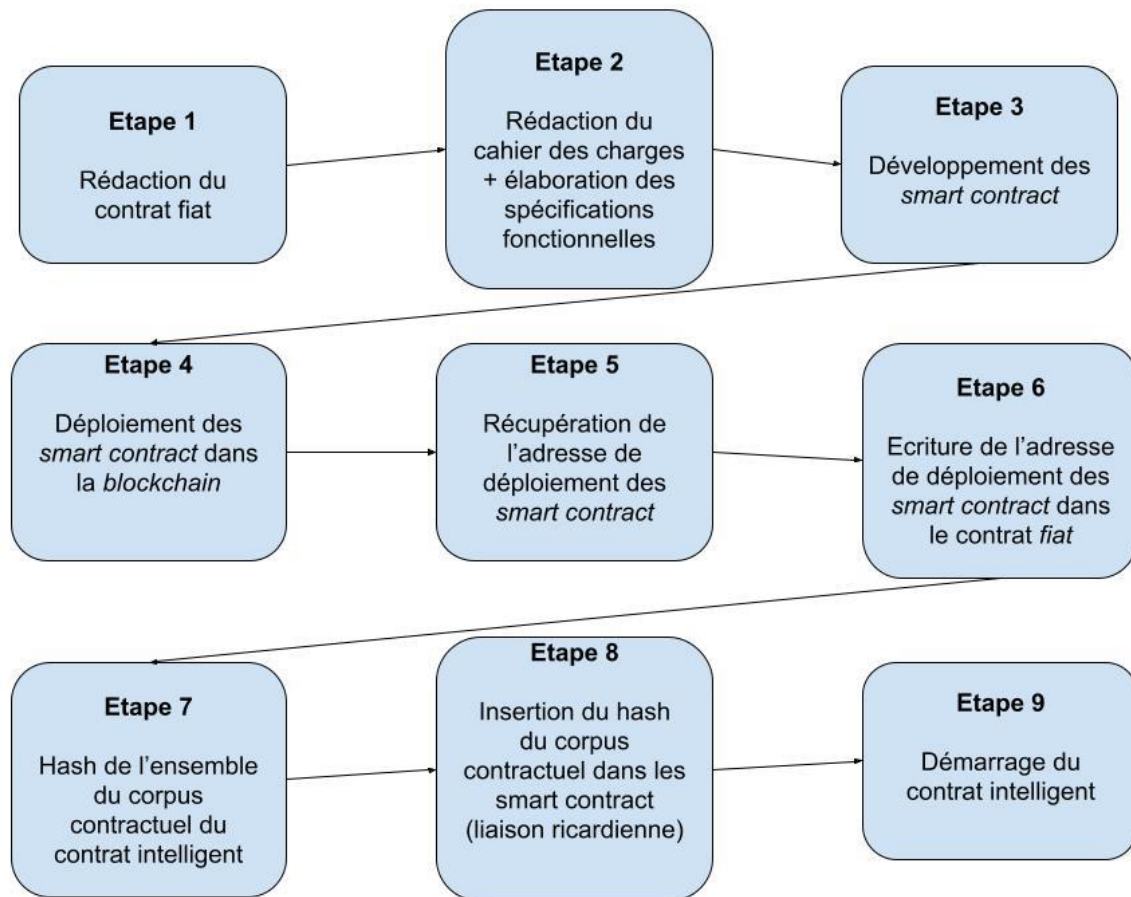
**Etape 1**

Rédaction du contrat fiat

**Etape 2**

Rédaction du cahier des charges + élaboration des spécifications fonctionnelles

**Etape 3**

Développement des *smart contract*

**Etape 4**

Déploiement des *smart contract* dans la *blockchain*

**Etape 5**

Récupération de l'adresse de déploiement des *smart contract*

**Etape 6**

Ecriture de l'adresse de déploiement des *smart contract* dans le contrat *fiat*

**Etape 7**

Hash de l'ensemble du corpus contractuel du contrat intelligent

**Etape 8**

Insertion du hash du corpus contractuel dans les smart contract (liaison ricardienne)

**Etape 9**

Démarrage du contrat intelligent